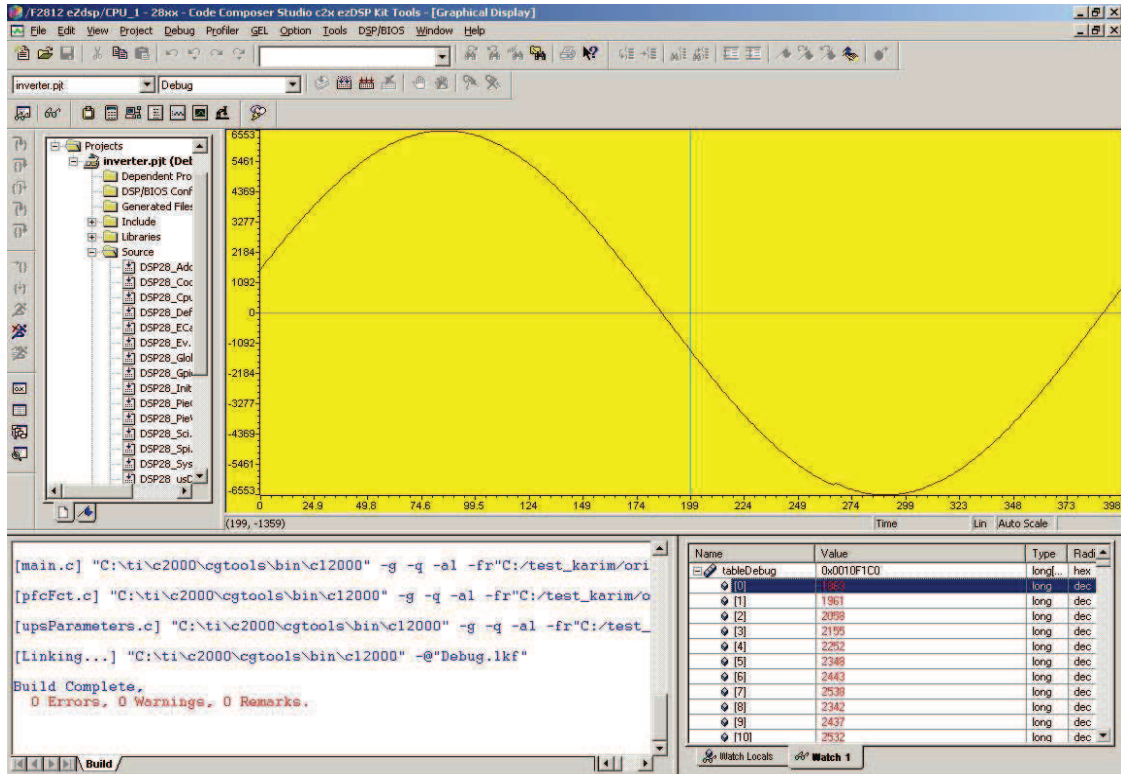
/F2812 eZdsp/CPU_1 - 28xx - Code Composer Studio c2x ezDSP Kit Tools - [Graphical Display]

File Edit View Project Debug Profiler GEL Option Tools DSP/BIOS Window Help

inverter.pjt Debug

Projects
inverter.pjt (Deb
Dependent Pro
DSP/BIOS Conf
Generated Files
Include
Libraries
Source
DSP28_Adc
DSP28_Coc
DSP28_Cpu
DSP28_Def
DSP28_ECa
DSP28_Ev.
DSP28_Glol
DSP28_Gpi
DSP28_Init
DSP28_Pie
DSP28_Pie
DSP28_Sci.
DSP28_Spi.
DSP28_Sys
DSP28_usD

6553
5461
4369
3277
2184
1092
0
-1092
-2184
-3277
-4369
-5461
-6553

0 24.9 49.8 74.6 99.5 124 149 174 199 224 249 274 299 323 348 373 398

(199, -1359) Time Lin Auto Scale

[main.c] "C:\ti\c2000\cgtools\bin\cl2000" -g -q -al -fr"C:/test_karim/ori

[pfcFct.c] "C:\ti\c2000\cgtools\bin\cl2000" -g -q -al -fr"C:/test_karim/o

[upsParameters.c] "C:\ti\c2000\cgtools\bin\cl2000" -g -q -al -fr"C:/test_

[Linking...] "C:\ti\c2000\cgtools\bin\cl2000" -@"Debug.lkf"

Build Complete,
0 Errors, 0 Warnings, 0 Remarks.

Build

| Name | Value | Type | Radi |
|---|---|---|---|
| tableDebug | 0x0010F1C0 | long[... | hex |
| [0] | 1963 | long | dec |
| [1] | 1961 | long | dec |
| [2] | 2058 | long | dec |
| [3] | 2155 | long | dec |
| [4] | 2252 | long | dec |
| [5] | 2348 | long | dec |
| [6] | 2443 | long | dec |
| [7] | 2538 | long | dec |
| [8] | 2342 | long | dec |
| [9] | 2437 | long | dec |
| [10] | 2532 | long | dec |

Watch Locals Watch 1